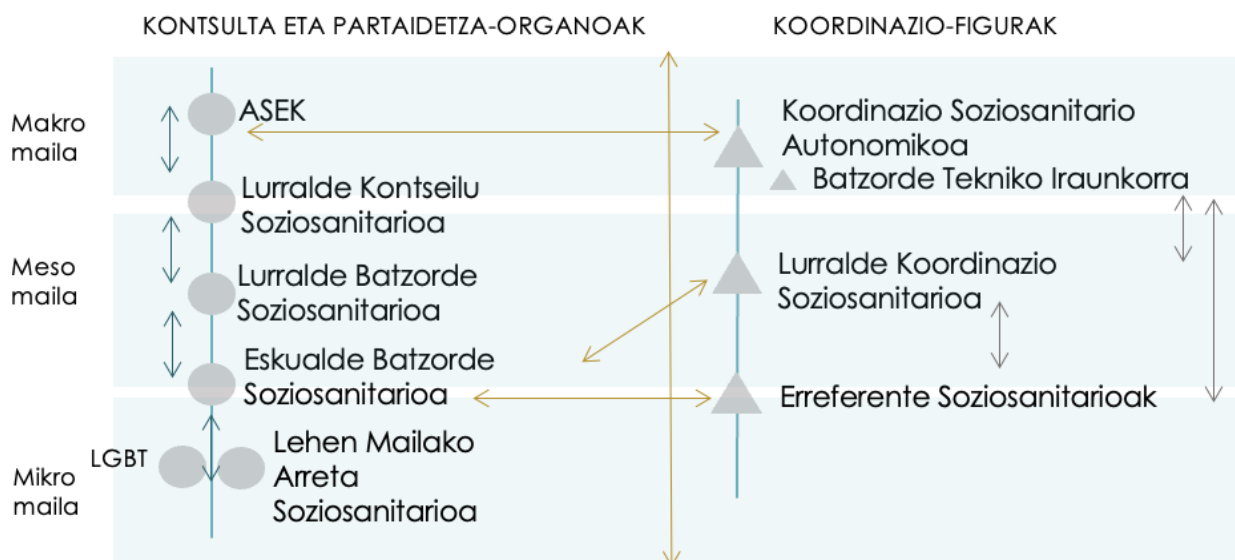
KONTSULTA ETA PARTAIDETZA-ORGANOAK

KOORDINAZIO-FIGURAK

Makro maila

ASEK

Koordinazio Soziosanitario Autonomikoa

Batzorde Tekniko Iraunkorra

Lurralde Kontseilu Soziosanitarioa

Meso maila

Lurralde Batzorde Soziosanitarioa

Lurralde Koordinazio Soziosanitarioa

Eskualde Batzorde Soziosanitarioa

Erreferente Soziosanitarioak

LGBT

Lehen Mailako Arreta Soziosanitarioa

Mikro maila